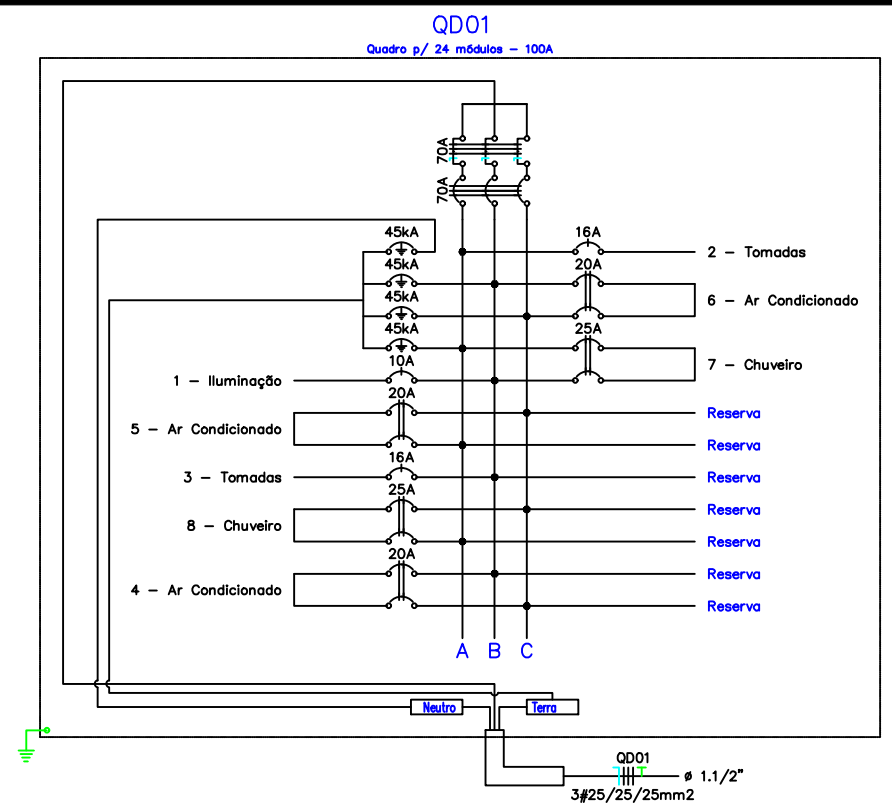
QD01
Quadro p/ 24 módulos - 100A

70A
70A

45kA
45kA
45kA
45kA
16A
2 - Tomadas
20A
6 - Ar Condicionado
25A
7 - Chuveiro
10A
1 - Iluminação
20A
5 - Ar Condicionado
16A
3 - Tomadas
25A
8 - Chuveiro
20A
4 - Ar Condicionado

Reserva
Reserva
Reserva
Reserva
Reserva
Reserva
Reserva

A B C

Neutro
Terra

QD01
ø 1.1/2"
3#25/25/25mm2